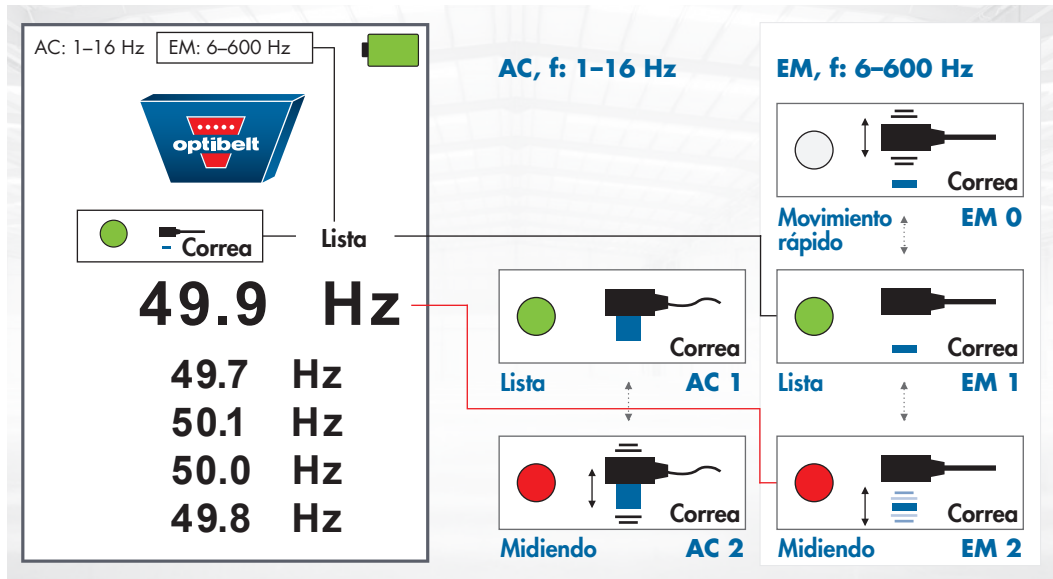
AC: 1–16 Hz EM: 6–600 Hz

optibelt

Correa

Lista

49.9 Hz

49.7 Hz
50.1 Hz
50.0 Hz
49.8 Hz

AC, f: 1–16 Hz

Correa
Lista AC 1

Correa
Midiendo AC 2

EM, f: 6–600 Hz

Correa
Movimiento rápido EM 0

Correa
Lista EM 1

Correa
Midiendo EM 2